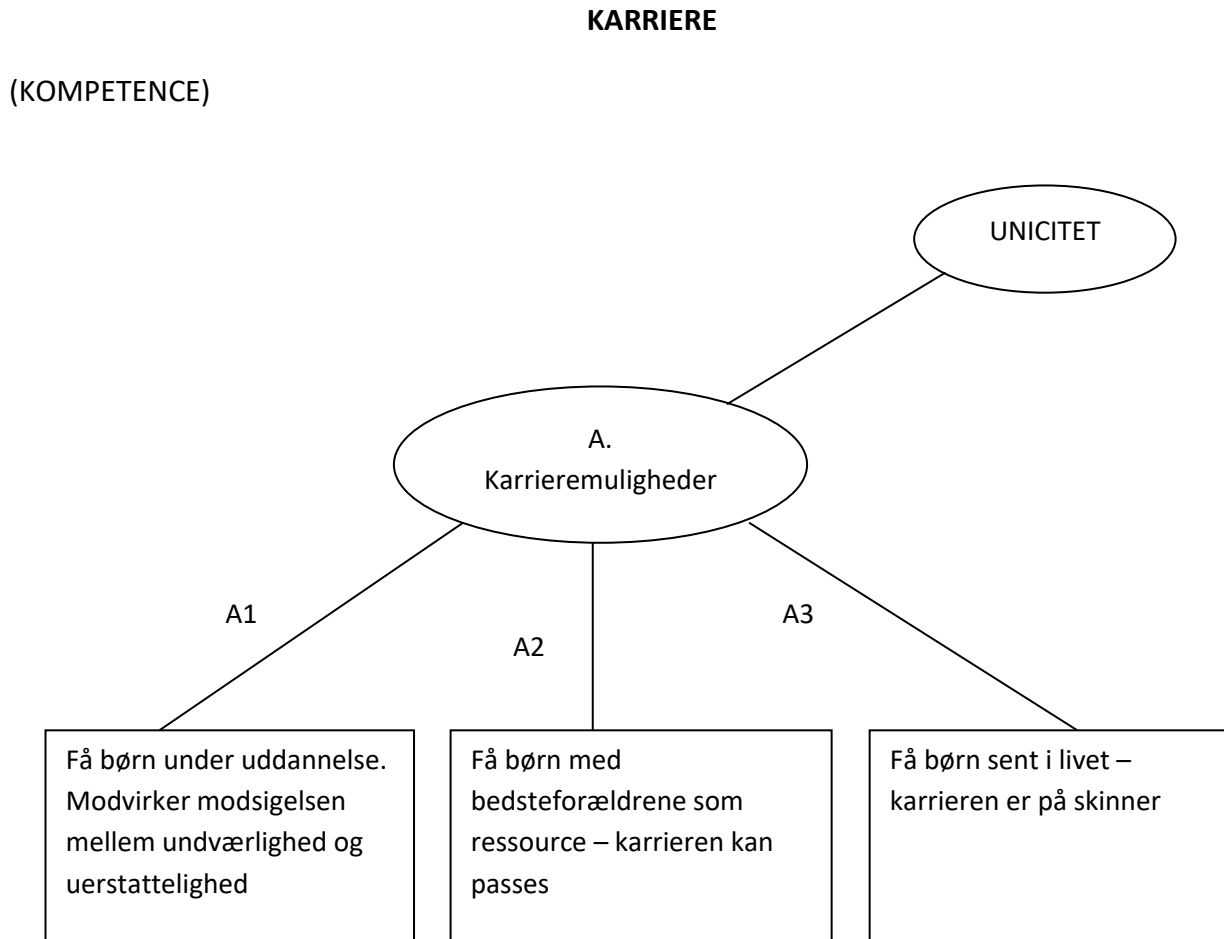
KARRIERE

(KOMPETENCE)

UNICITET

A.
Karrieremuligheder

A1

A2

A3

Få børn under uddannelse. Modvirker modsigelsen mellem undværlighed og uerstattelighed

Få børn med bedsteforældrene som ressource – karrieren kan passes

Få børn sent i livet – karrieren er på skinner